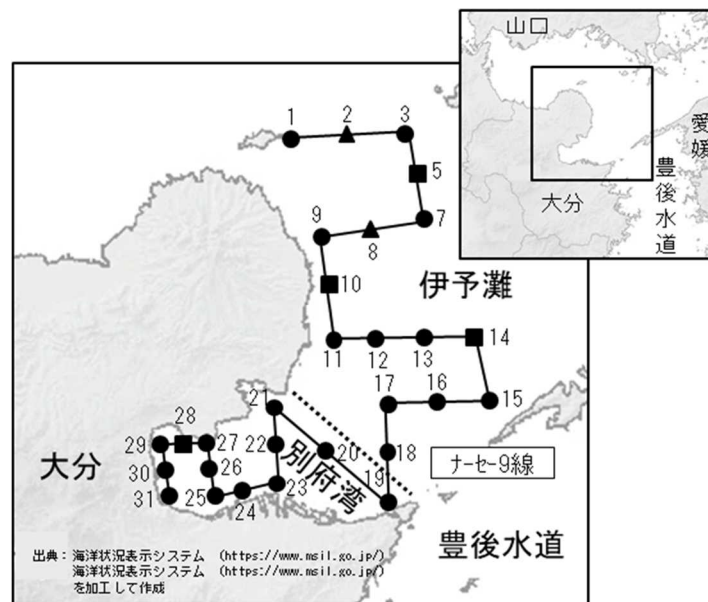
山口

愛媛

豊後水道

大分

1
2
3
5
7
8
9
10
伊予灘
11
12
13
14
15
16
17
18
19
20
21
22
23
24
25
26
27
28
29
30
31
別府湾
ナーセ-9線
大分
豊後水道

出典：海洋状況表示システム　(https://www.msil.go.jp/)
海洋状況表示システム　(https://www.msil.go.jp/)
を加工して作成